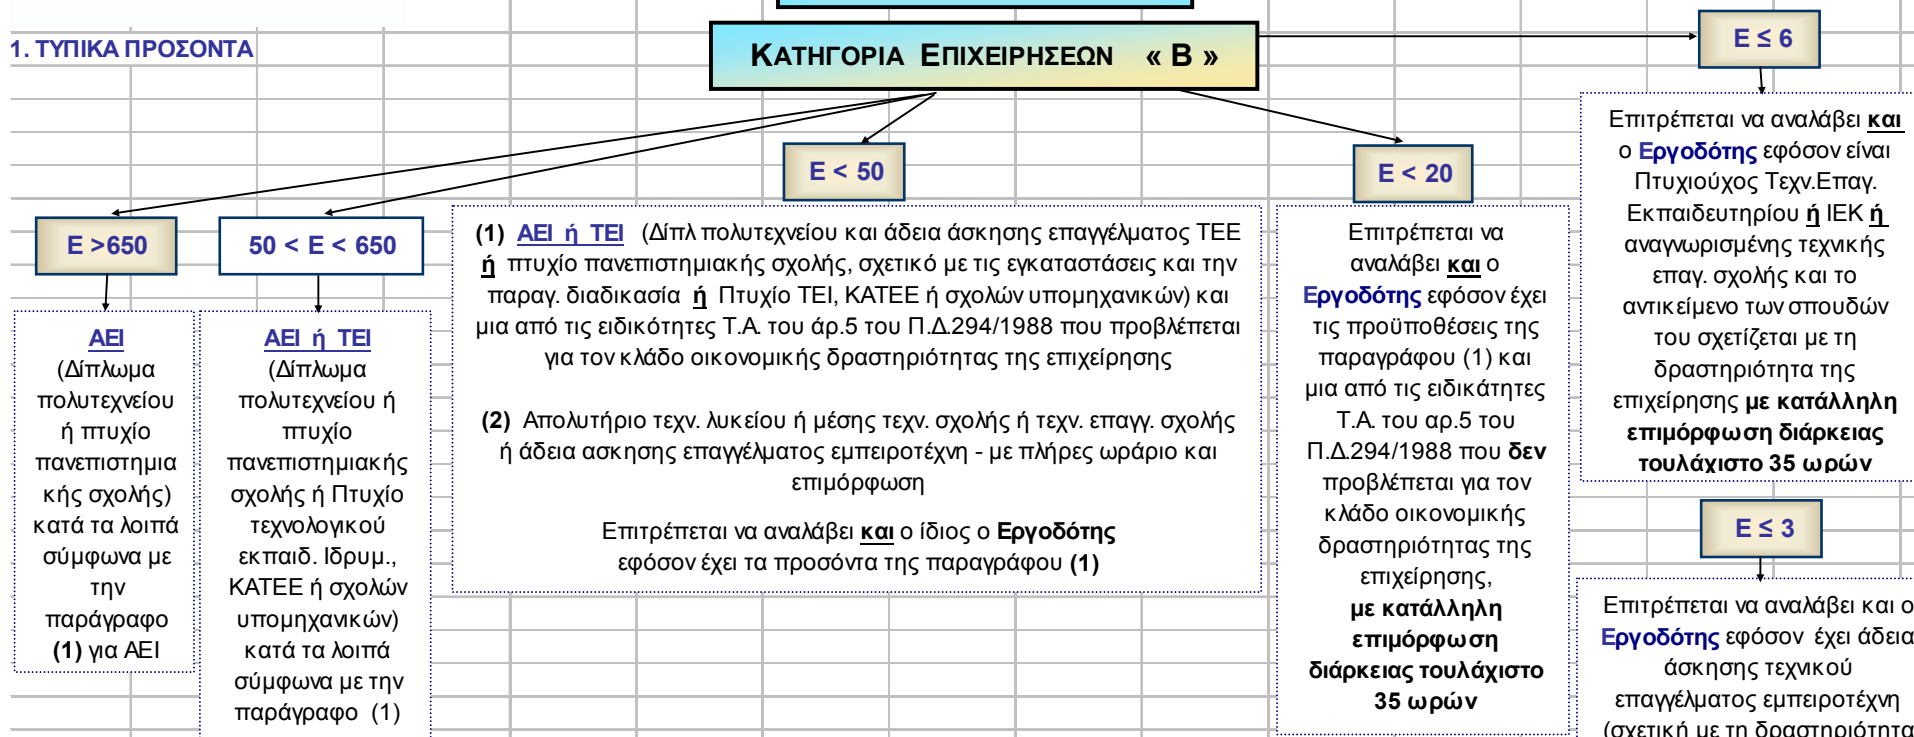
1. ΤΥΠΙΚΑ ΠΡΟΣΟΝΤΑ

ΚΑΤΗΓΟΡΙΑ ΕΠΙΧΕΙΡΗΣΕΩΝ « Β »

Ε ≤ 6

Επιτρέπεται να αναλάβει **και** ο **Εργοδότης** εφόσον είναι Πτυχιούχος Τεχν.Επαγ. Εκπαιδευτηρίου **ή** ΙΕΚ **ή** αναγνωρισμένης τεχνικής επαγ. σχολής και το αντικείμενο των σπουδών του σχετίζεται με τη δραστηριότητα της επιχείρησης **με κατάλληλη επιμόρφωση διάρκειας τουλάχιστο 35 ωρών**

Ε < 50

Ε < 20

Ε >650

50 < Ε < 650

**(1) ΑΕΙ ή ΤΕΙ** (Δίπλ πολυτεχνείου και άδεια άσκησης επαγγέλματος ΤΕΕ **ή** πτυχίο πανεπιστημιακής σχολής, σχετικό με τις εγκαταστάσεις και την παραγ. διαδικασία **ή** Πτυχίο ΤΕΙ, ΚΑΤΕΕ ή σχολών υπομηχανικών) και μια από τις ειδικότητες Τ.Α. του άρ.5 του Π.Δ.294/1988 που προβλέπεται για τον κλάδο οικονομικής δραστηριότητας της επιχείρησης

**(2)** Απολυτήριο τεχν. λυκείου ή μέσης τεχν. σχολής ή τεχν. επαγγ. σχολής ή άδεια ασκησης επαγγέλματος εμπειροτέχνη - με πλήρες ωράριο και επιμόρφωση

Επιτρέπεται να αναλάβει **και** ο ίδιος ο **Εργοδότης** εφόσον έχει τα προσόντα της παραγράφου **(1)**

Επιτρέπεται να αναλάβει **και** ο **Εργοδότης** εφόσον έχει τις προϋποθέσεις της παραγράφου (1) και μια από τις ειδικάτητες Τ.Α. του αρ.5 του Π.Δ.294/1988 που **δεν** προβλέπεται για τον κλάδο οικονομικής δραστηριότητας της επιχείρησης, **με κατάλληλη επιμόρφωση διάρκειας τουλάχιστο 35 ωρών**

**ΑΕΙ**
(Δίπλωμα πολυτεχνείου ή πτυχίο πανεπιστημιακής σχολής) κατά τα λοιπά σύμφωνα με την παράγραφο **(1)** για ΑΕΙ

**ΑΕΙ ή ΤΕΙ**
(Δίπλωμα πολυτεχνείου ή πτυχίο πανεπιστημιακής σχολής ή Πτυχίο τεχνολογικού εκπαιδ. Ιδρυμ., ΚΑΤΕΕ ή σχολών υπομηχανικών) κατά τα λοιπά σύμφωνα με την παράγραφο (1)

Ε ≤ 3

Επιτρέπεται να αναλάβει και ο **Εργοδότης** εφόσον έχει άδεια άσκησης τεχνικού επαγγέλματος εμπειροτέχνη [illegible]